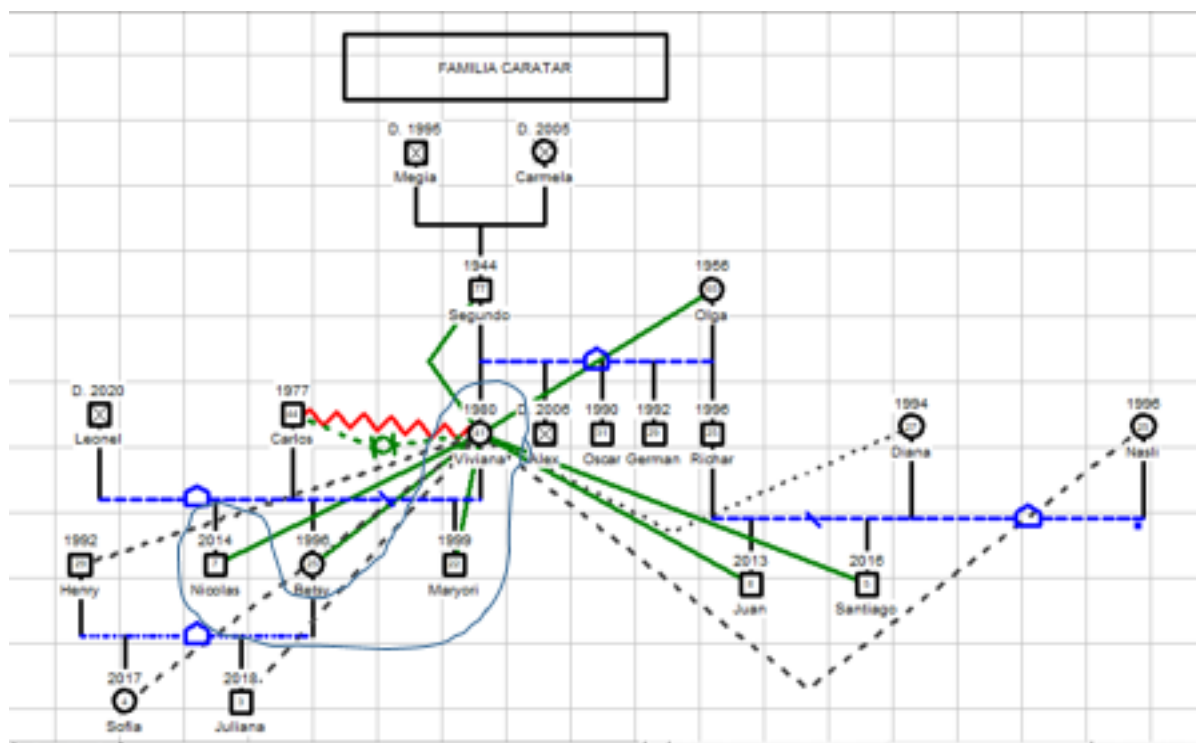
FAMILIA CARATAR

D. 1996
Megia

D. 2005
Carmela

1944
Segundo

1956
Olga

D. 2020
Leonel

1977
Carlos

1980
Viviana

D. 2006
Alex

1990
Oscar

1992
German

1996
Richar

1994
Diana

1996
Nasli

1992
Henry

2014
Nicolas

1996
Betsy

1999
Maryori

2013
Juan

2016
Santiago

2017
Sofia

2018
Juliana